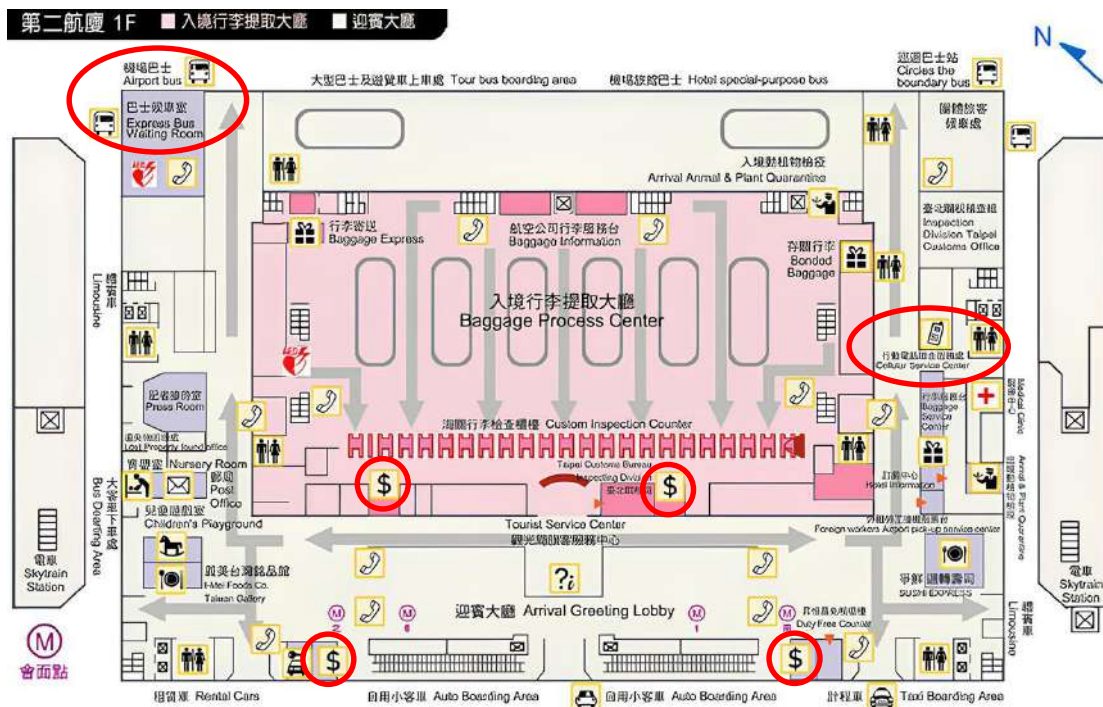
第二航廈 1F ■ 入境行李提取大廳 ■ 迎賓大廳

N

機場巴士 Airport bus

巴士候車室 Express Bus Waiting Room

大型巴士及遊覽車上車處 Tour bus boarding area

機場旅館巴士 Hotel special-purpose bus

巡迴巴士站 Circles the boundary bus

團體旅客候車處

入境動植物檢疫 Arrival Animal & Plant Quarantine

臺北關稽查組 Inspection Division Taipei Customs Office

行李快遞 Baggage Express

航空公司行李服務台 Baggage Information

存關行李 Bonded Baggage

禮賓車 Limousine

入境行李提取大廳 Baggage Process Center

行動電話服務中心 Cellular Service Center

記者聯絡室 Press Room

遺失物招領 Lost Property found office

海關行李檢查櫃檯 Custom Inspection Counter

行李服務 Baggage Service Center

醫療中心 Medical Clinic

育嬰室 Nursery Room

郵局 Post Office

兒童遊戲室 Children's Playground

大客車上車處 Bus Boarding Area

Taipei Customs Bureau Inspecting Division

旅館中心 Hotel Information

入境動植物檢疫 Arrival & Plant Quarantine

外籍勞工接機服務中心 Foreign workers Airport pick-up service center

Tourist Service Center 觀光局旅客服務中心

電車 Skytrain Station

美台灣精品館 I-Mei Foods Co. Taiwan Gallery

壽司 SUSHI EXPRESS

迎賓大廳 Arrival Greeting Lobby

昇恆昌免稅商店 Duty Free Counter

禮賓車 Limousine

電車 Skytrain Station

會面點

租賃車 Rental Cars

自用小客車 Auto Boarding Area

自用小客車 Auto Boarding Area

計程車 Taxi Boarding Area